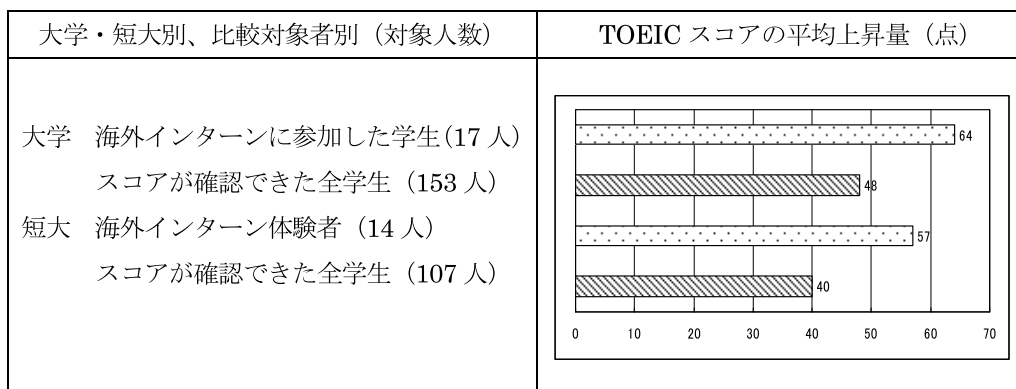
| 大学・短大別、比較対象者別（対象人数） | TOEIC スコアの平均上昇量（点） |
|---|---|
| 大学　海外インターンに参加した学生(17 人)<br>スコアが確認できた全学生（153 人）<br>短大　海外インターン体験者（14 人）<br>スコアが確認できた全学生（107 人） | 64<br>48<br>57<br>40<br>0 10 20 30 40 50 60 70 |